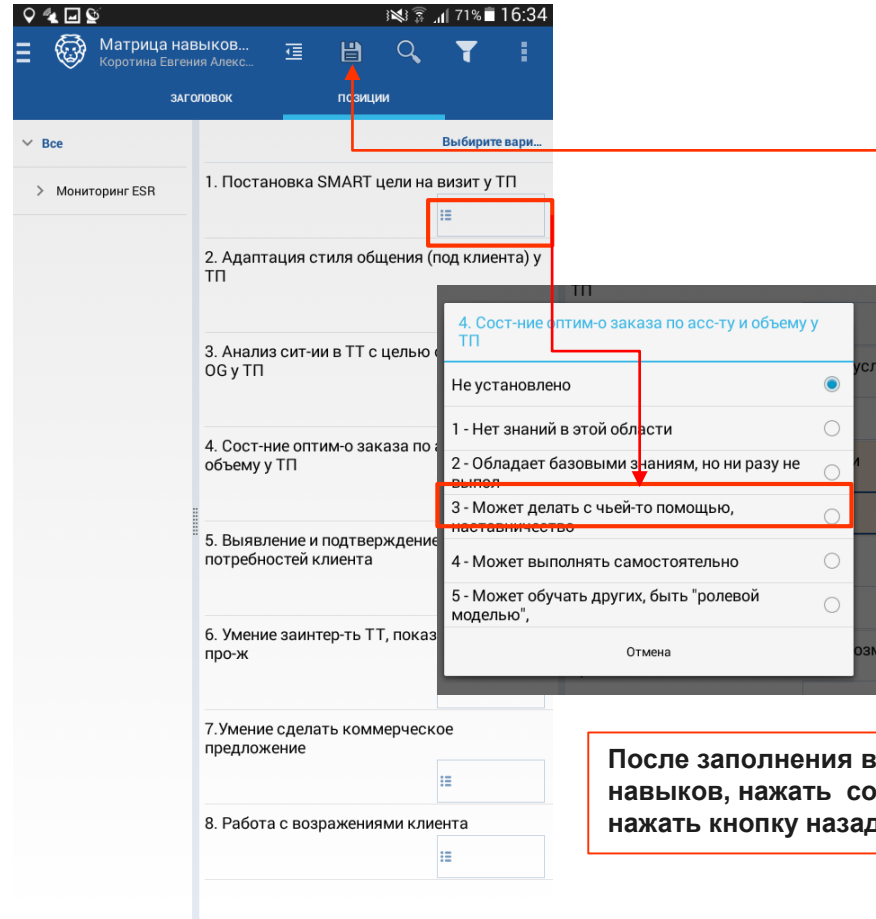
71% 16:34

Матрица навыков...
Коротина Евгения Алекс...

ЗАГОЛОВОК
ПОЗИЦИИ

Все
Мониторинг ESR

Выберите вари...

1. Постановка SMART цели на визит у ТП

2. Адаптация стиля общения (под клиента) у ТП

3. Анализ сит-ии в ТТ с целью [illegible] OG у ТП

4. Сост-ние оптим-о заказа по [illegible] объему у ТП

5. Выявление и подтверждение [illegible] потребностей клиента

6. Умение заинтер-ть ТТ, показ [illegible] про-ж

7.Умение сделать коммерческое предложение

8. Работа с возражениями клиента

ТП

4. Сост-ние оптим-о заказа по асс-ту и объему у ТП

Не установлено

1 - Нет знаний в этой области

2 - Обладает базовыми знаниями, но ни разу не выпол

3 - Может делать с чьей-то помощью, наставничество

4 - Может выполнять самостоятельно

5 - Может обучать других, быть "ролевой моделью",

Отмена

После заполнения в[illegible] навыков, нажать со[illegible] нажать кнопку назад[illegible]